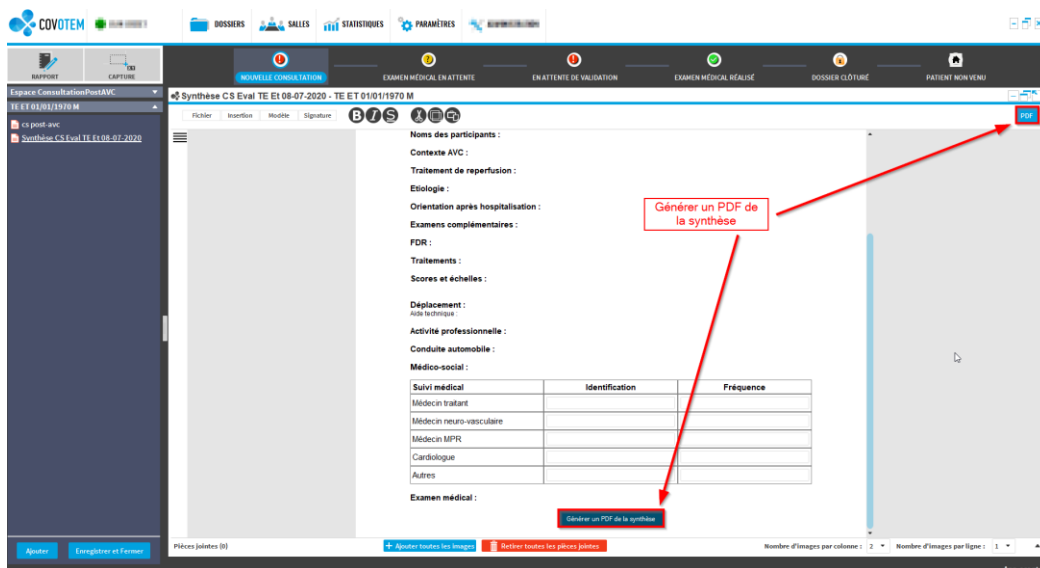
COVOTEM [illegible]
DOSSIERS SALLES STATISTIQUES PARAMÈTRES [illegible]

RAPPORT CAPTURE

NOUVELLE CONSULTATION
EXAMEN MÉDICAL EN ATTENTE
EN ATTENTE DE VALIDATION
EXAMEN MÉDICAL RÉALISÉ
DOSSIER CLÔTURÉ
PATIENT NON VENU

Espace ConsultationPostAVC
TE ET 01/01/1970 M
cs post-avc
Synthèse CS Eval TE Et 08-07-2020

Synthèse CS Eval TE Et 08-07-2020 - TE ET 01/01/1970 M

Fichier Insertion Modèle Signature

PDF

Noms des participants :
Contexte AVC :
Traitement de reperfusion :
Etiologie :
Orientation après hospitalisation :
Examens complémentaires :
FDR :
Traitements :
Scores et échelles :

Déplacement :
Aide technique :
Activité professionnelle :
Conduite automobile :
Médico-social :

| Suivi médical | Identification | Fréquence |
|---|---|---|
| Médecin traitant | | |
| Médecin neuro-vasculaire | | |
| Médecin MPR | | |
| Cardiologue | | |
| Autres | | |

Examen médical :

Générer un PDF de la synthèse

Générer un PDF de la synthèse

Ajouter Enregistrer et Fermer

Pièces jointes (0)
Ajouter toutes les images
Retirer toutes les pièces jointes
Nombre d'images par colonne : 2
Nombre d'images par ligne : 1